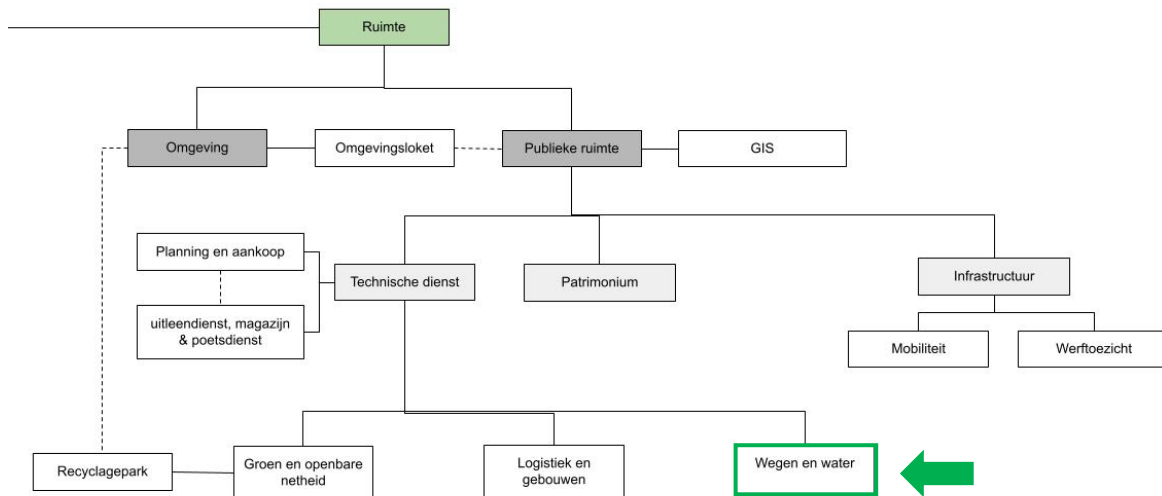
Ruimte

Omgeving

Omgevingsloket

Publieke ruimte

GIS

Planning en aankoop

uitleendienst, magazijn & poetsdienst

Technische dienst

Patrimonium

Infrastructuur

Mobiliteit

Werftoezicht

Recyclagepark

Groen en openbare netheid

Logistiek en gebouwen

Wegen en water